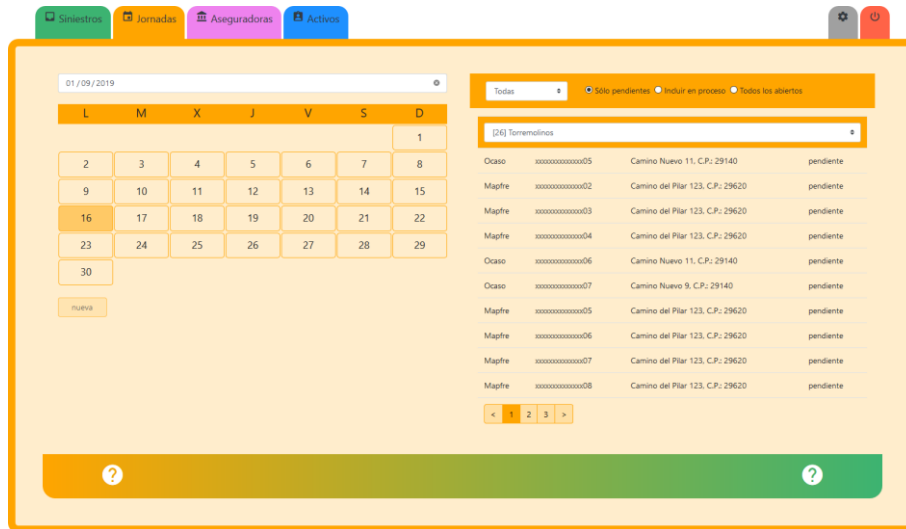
Siniestros | Jornadas | Aseguradoras | Activos

01 / 09 / 2019

| L | M | X | J | V | S | D |
|---|---|---|---|---|---|---|
| | | | | | | 1 |
| 2 | 3 | 4 | 5 | 6 | 7 | 8 |
| 9 | 10 | 11 | 12 | 13 | 14 | 15 |
| 16 | 17 | 18 | 19 | 20 | 21 | 22 |
| 23 | 24 | 25 | 26 | 27 | 28 | 29 |
| 30 | | | | | | |

nueva

Todas
Sólo pendientes
Incluir en proceso
Todos los abiertos

[26] Torremolinos

| | | | |
|---|---|---|---|
| Ocaso | xxxxxxxxxxxxxx05 | Camino Nuevo 11, C.P.: 29140 | pendiente |
| Mapfre | xxxxxxxxxxxxxx02 | Camino del Pilar 123, C.P.: 29620 | pendiente |
| Mapfre | xxxxxxxxxxxxxx03 | Camino del Pilar 123, C.P.: 29620 | pendiente |
| Mapfre | xxxxxxxxxxxxxx04 | Camino del Pilar 123, C.P.: 29620 | pendiente |
| Ocaso | xxxxxxxxxxxxxx06 | Camino Nuevo 11, C.P.: 29140 | pendiente |
| Ocaso | xxxxxxxxxxxxxx07 | Camino Nuevo 9, C.P.: 29140 | pendiente |
| Mapfre | xxxxxxxxxxxxxx05 | Camino del Pilar 123, C.P.: 29620 | pendiente |
| Mapfre | xxxxxxxxxxxxxx06 | Camino del Pilar 123, C.P.: 29620 | pendiente |
| Mapfre | xxxxxxxxxxxxxx07 | Camino del Pilar 123, C.P.: 29620 | pendiente |
| Mapfre | xxxxxxxxxxxxxx08 | Camino del Pilar 123, C.P.: 29620 | pendiente |

< 1 2 3 >

?
?